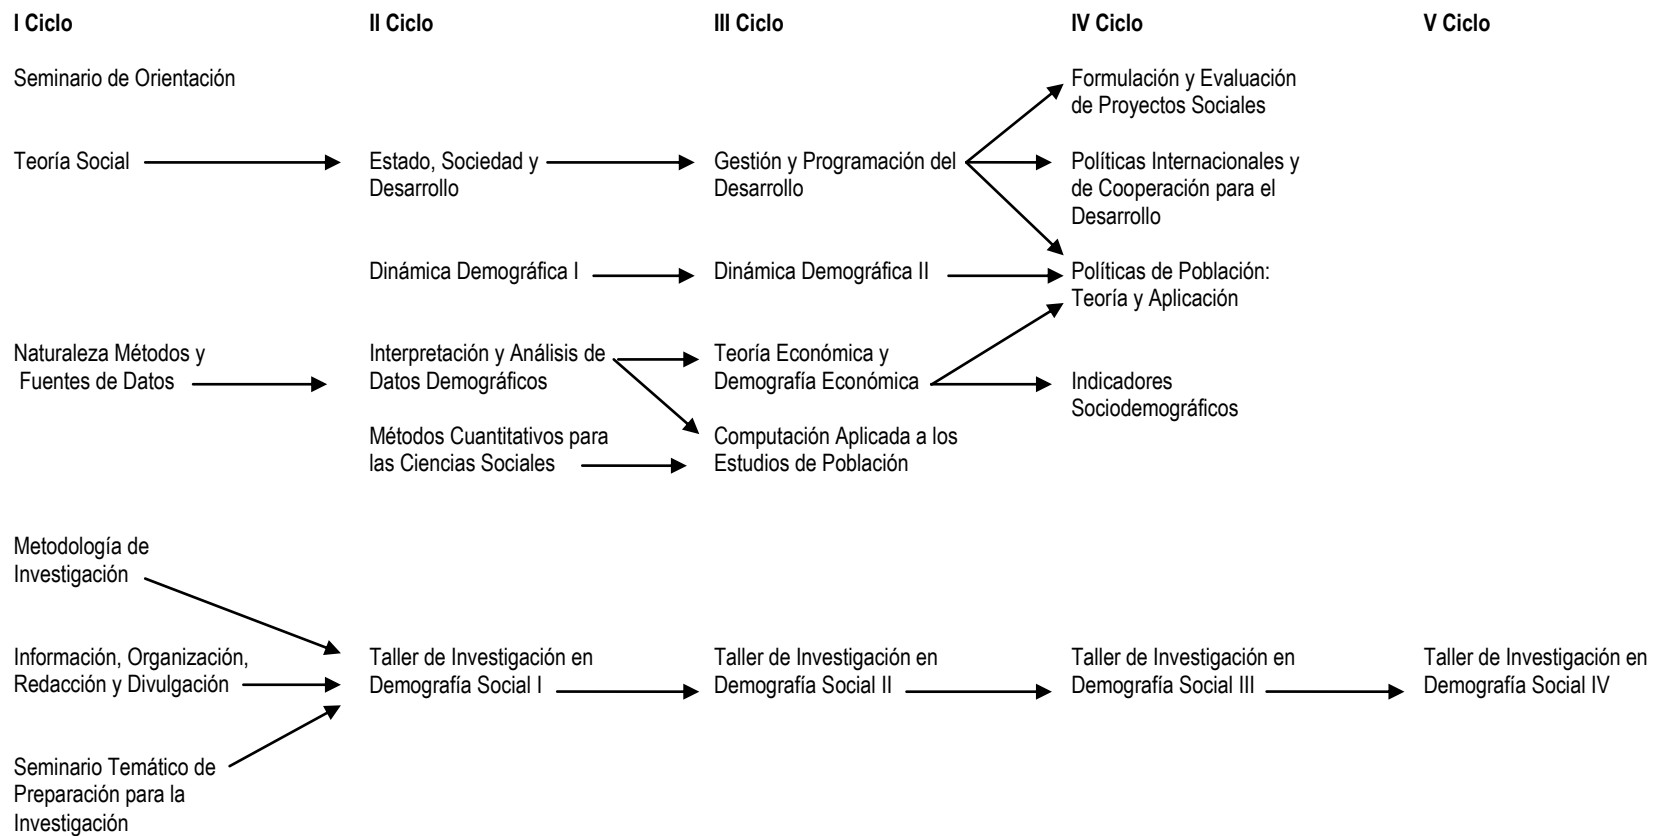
I Ciclo

II Ciclo

III Ciclo

IV Ciclo

V Ciclo

Seminario de Orientación

Teoría Social

Naturaleza Métodos y Fuentes de Datos

Metodología de Investigación

Información, Organización, Redacción y Divulgación

Seminario Temático de Preparación para la Investigación

Estado, Sociedad y Desarrollo

Dinámica Demográfica I

Interpretación y Análisis de Datos Demográficos

Métodos Cuantitativos para las Ciencias Sociales

Taller de Investigación en Demografía Social I

Gestión y Programación del Desarrollo

Dinámica Demográfica II

Teoría Económica y Demografía Económica

Computación Aplicada a los Estudios de Población

Taller de Investigación en Demografía Social II

Formulación y Evaluación de Proyectos Sociales

Políticas Internacionales y de Cooperación para el Desarrollo

Políticas de Población: Teoría y Aplicación

Indicadores Sociodemográficos

Taller de Investigación en Demografía Social III

Taller de Investigación en Demografía Social IV